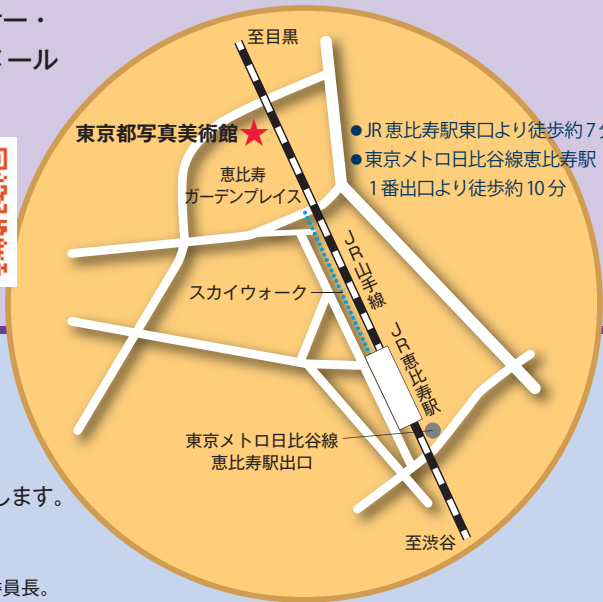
ー・
ール

至目黒
東京都写真美術館
● JR 恵比寿駅東口より徒歩約 7 分
● 東京メトロ日比谷線恵比寿駅 1 番出口より徒歩約 10 分
恵比寿ガーデンプレイス
JR 山手線
スカイウォーク
JR 恵比寿駅
東京メトロ日比谷線恵比寿駅出口
至渋谷
します。
員長。